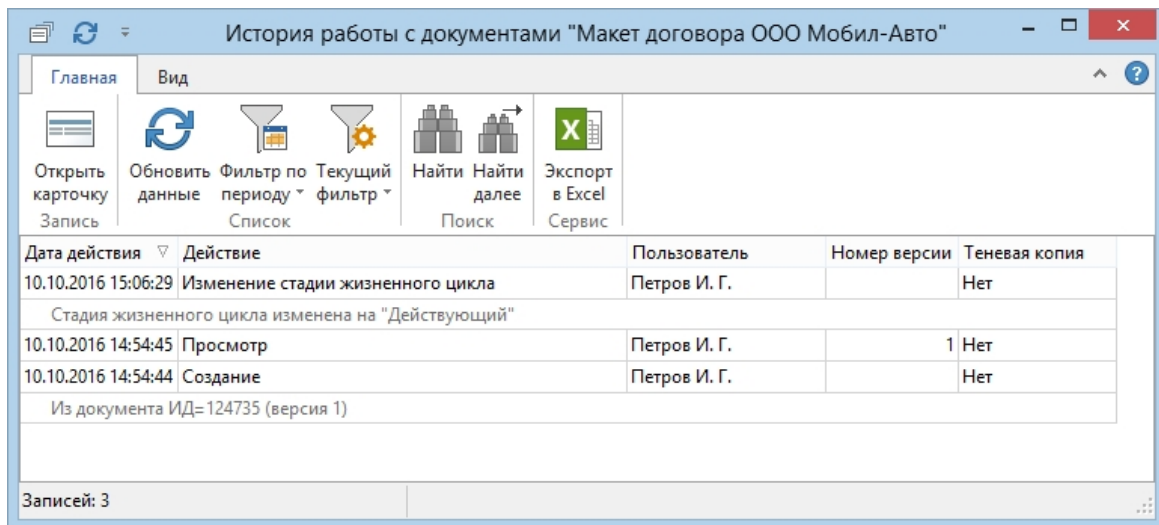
История работы с документами "Макет договора ООО Мобил-Авто"

Главная Вид

Открыть карточку
Запись

Обновить данные
Фильтр по периоду
Текущий фильтр
Список

Найти
Найти далее
Поиск

Экспорт в Excel
Сервис

| Дата действия | Действие | Пользователь | Номер версии | Теневая копия |
|---|---|---|---|---|
| 10.10.2016 15:06:29 | Изменение стадии жизненного цикла | Петров И. Г. | | Нет |
| Стадия жизненного цикла изменена на "Действующий" | | | | |
| 10.10.2016 14:54:45 | Просмотр | Петров И. Г. | 1 | Нет |
| 10.10.2016 14:54:44 | Создание | Петров И. Г. | | Нет |
| Из документа ИД=124735 (версия 1) | | | | |

Записей: 3